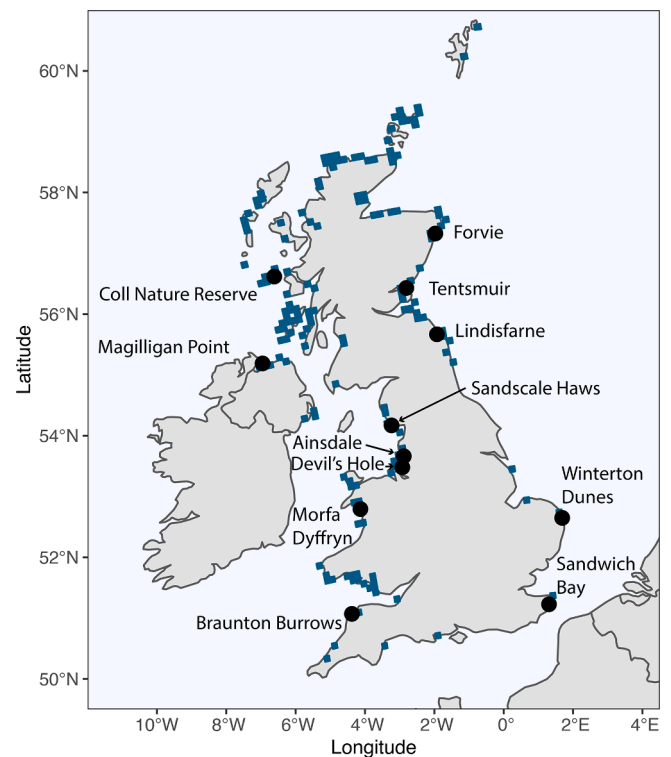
60°N
58°N
56°N
54°N
52°N
50°N
Latitude

Forvie
Coll Nature Reserve
Tentsmuir
Lindisfarne
Magilligan Point
Sandscale Haws
Ainsdale
Devil's Hole
Winterton Dunes
Morfa Dyffryn
Sandwich Bay
Braunton Burrows

10°W 8°W 6°W 4°W 2°W 0° 2°E 4°E
Longitude